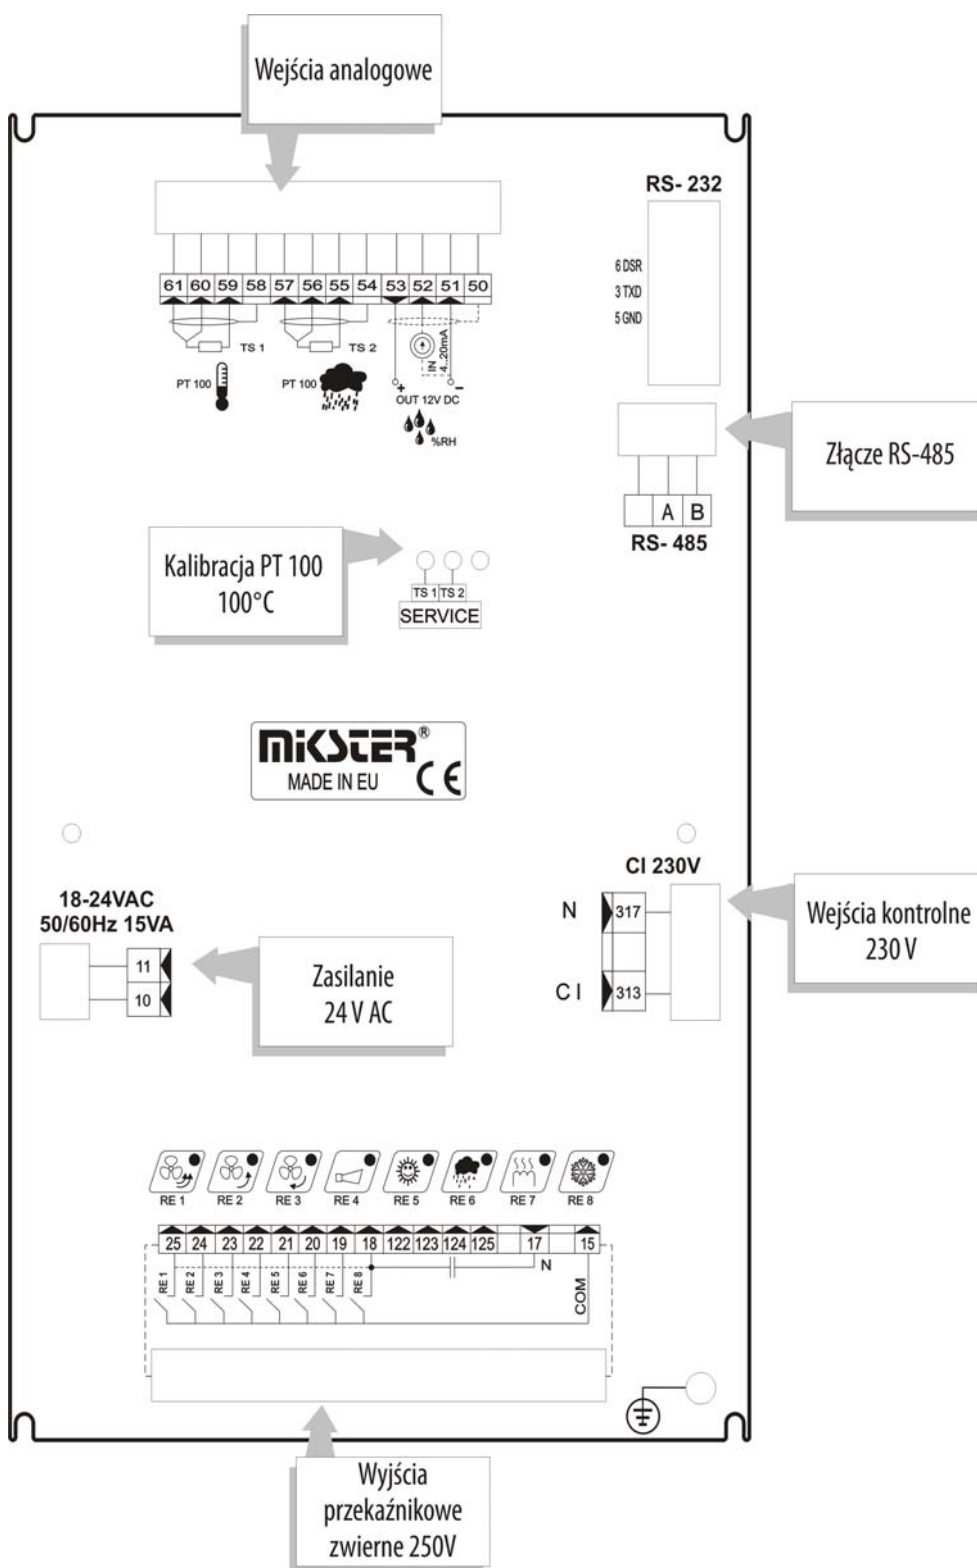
Wejścia analogowe

RS- 232

6 DSR
3 TXD
5 GND

61 60 59 58 57 56 55 54 53 52 51 50

TS 1
TS 2
PT 100
PT 100
IN 4..20mA
+
−
OUT 12V DC
%RH

Złącze RS-485

A B
RS- 485

Kalibracja PT 100 100°C

TS 1 TS 2
SERVICE

MiKSTER®
MADE IN EU
CE

CI 230V
N
317
CI
313

Wejścia kontrolne 230 V

18-24VAC
50/60Hz 15VA
11
10

Zasilanie 24 V AC

RE 1 RE 2 RE 3 RE 4 RE 5 RE 6 RE 7 RE 8

25 24 23 22 21 20 19 18 122 123 124 125 17 15

RE 1 RE 2 RE 3 RE 4 RE 5 RE 6 RE 7 RE 8
N
COM

Wyjścia przekaźnikowe zwierne 250V